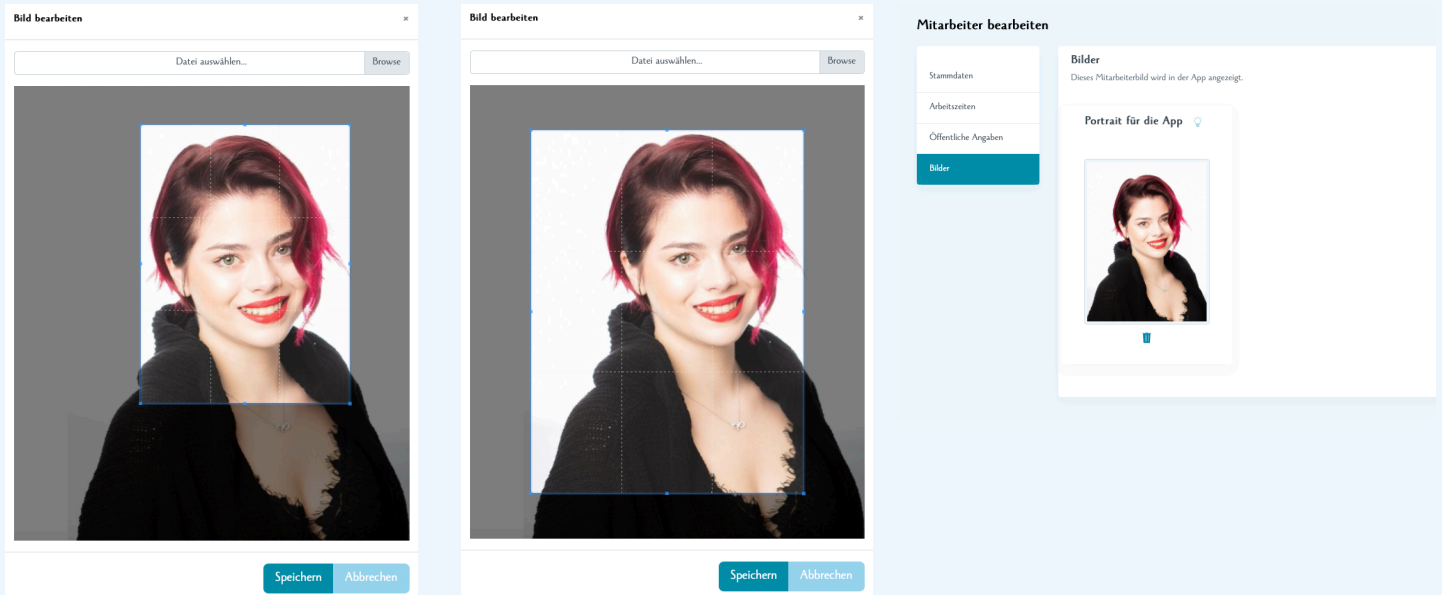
Bild bearbeiten
×
Datei auswählen...
Browse
Speichern
Abbrechen

Bild bearbeiten
×
Datei auswählen...
Browse
Speichern
Abbrechen

Mitarbeiter bearbeiten
Stammdaten
Arbeitszeiten
Öffentliche Angaben
Bilder
Bilder
Dieses Mitarbeiterbild wird in der App angezeigt.
Portrait für die App